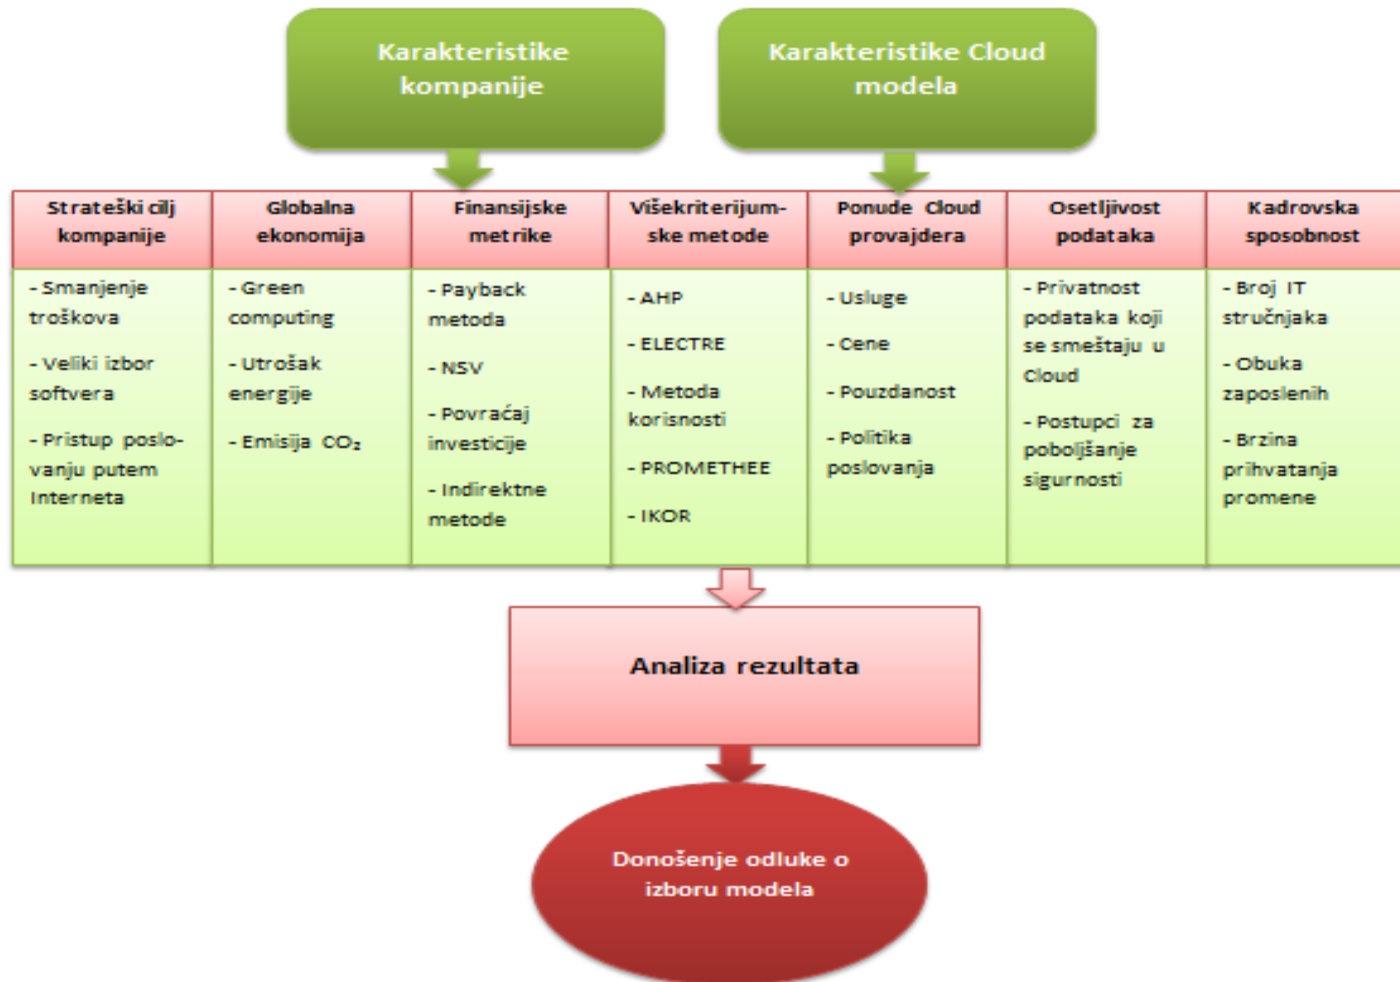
Karakteristike kompanije

Karakteristike Cloud modela

| Strateški cilj kompanije | Globalna ekonomija | Finansijske metrike | Višekriterijumske metode | Ponude Cloud provajdera | Osetljivost podataka | Kadrovska sposobnost |
|---|---|---|---|---|---|---|
| - Smanjenje troškova<br>- Veliki izbor softvera<br>- Pristup poslovanju putem Interneta | - Green computing<br>- Utrošak energije<br>- Emisija $CO_2$ | - Payback metoda<br>- NSV<br>- Povraćaj investicije<br>- Indirektne metode | - AHP<br>- ELECTRE<br>- Metoda korisnosti<br>- PROMETHEE<br>- IKOR | - Usluge<br>- Cene<br>- Pouzdanost<br>- Politika poslovanja | - Privatnost podataka koji se smeštaju u Cloud<br>- Postupci za poboljšanje sigurnosti | - Broj IT stručnjaka<br>- Obuka zaposlenih<br>- Brzina prihvatanja promene |

Analiza rezultata

Donošenje odluke o izboru modela